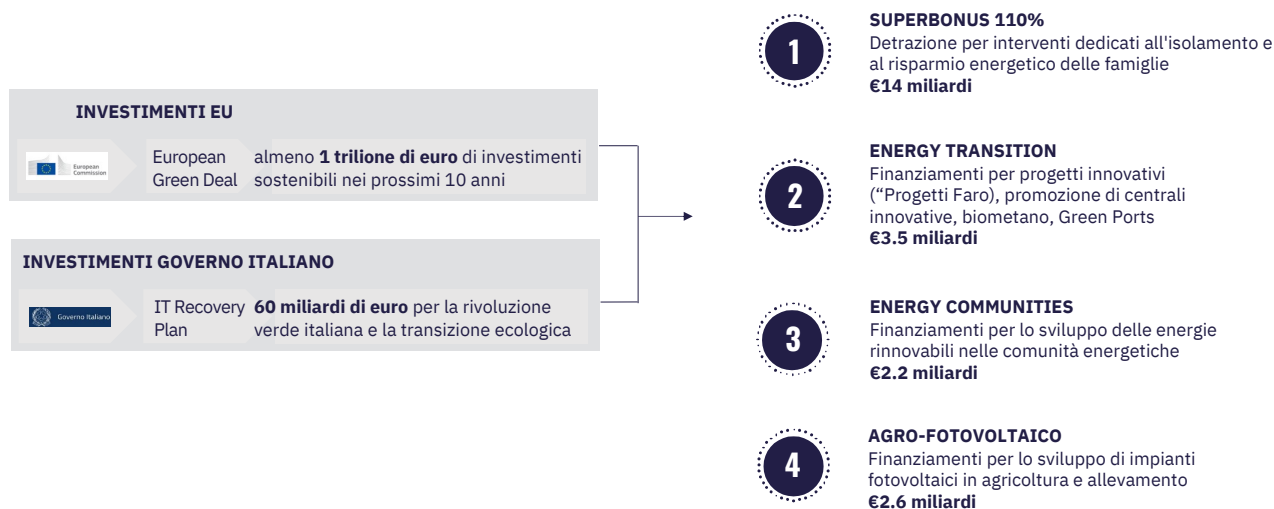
INVESTIMENTI EU

European Commission

European Green Deal

almeno **1 trilione di euro** di investimenti sostenibili nei prossimi 10 anni

INVESTIMENTI GOVERNO ITALIANO

Governo Italiano

IT Recovery Plan

**60 miliardi di euro** per la rivoluzione verde italiana e la transizione ecologica

1

SUPERBONUS 110%
Detrazione per interventi dedicati all'isolamento e al risparmio energetico delle famiglie
€14 miliardi

2

ENERGY TRANSITION
Finanziamenti per progetti innovativi ("Progetti Faro), promozione di centrali innovative, biometano, Green Ports
€3.5 miliardi

3

ENERGY COMMUNITIES
Finanziamenti per lo sviluppo delle energie rinnovabili nelle comunità energetiche
€2.2 miliardi

4

AGRO-FOTOVOLTAICO
Finanziamenti per lo sviluppo di impianti fotovoltaici in agricoltura e allevamento
€2.6 miliardi